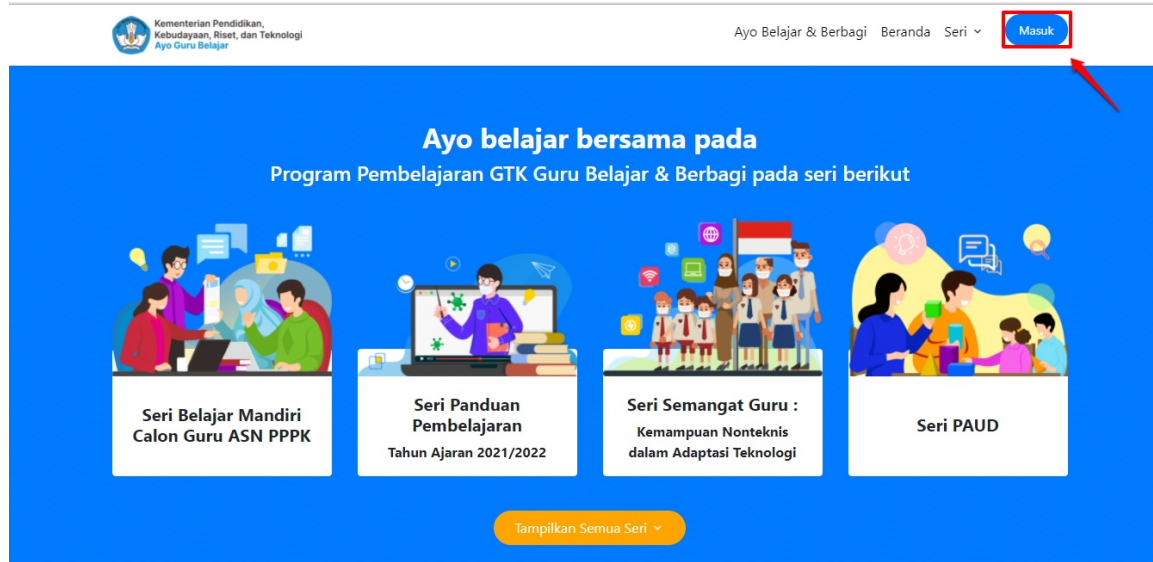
Kementerian Pendidikan, Kebudayaan, Riset, dan Teknologi
Ayo Guru Belajar

Ayo Belajar & Berbagi Beranda Seri Masuk

Ayo belajar bersama pada
Program Pembelajaran GTK Guru Belajar & Berbagi pada seri berikut

Seri Belajar Mandiri Calon Guru ASN PPPK

Seri Panduan Pembelajaran
Tahun Ajaran 2021/2022

Seri Semangat Guru :
Kemampuan Nonteknis dalam Adaptasi Teknologi

Seri PAUD

Tampilkan Semua Seri